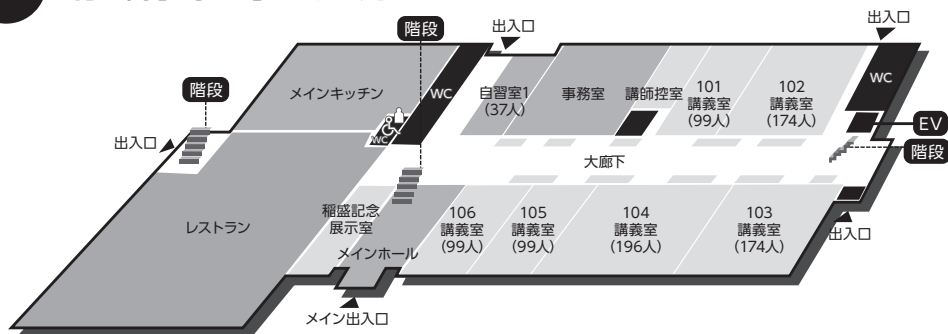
階段
出入口
出入口
階段
メインキッチン
WC
WC
自習室1
(37人)
事務室
講師控室
101
講義室
(99人)
102
講義室
(174人)
WC
EV
出入口
大廊下
階段
レストラン
稲盛記念
展示室
メインホール
106
講義室
(99人)
105
講義室
(99人)
104
講義室
(196人)
103
講義室
(174人)
出入口
メイン出入口